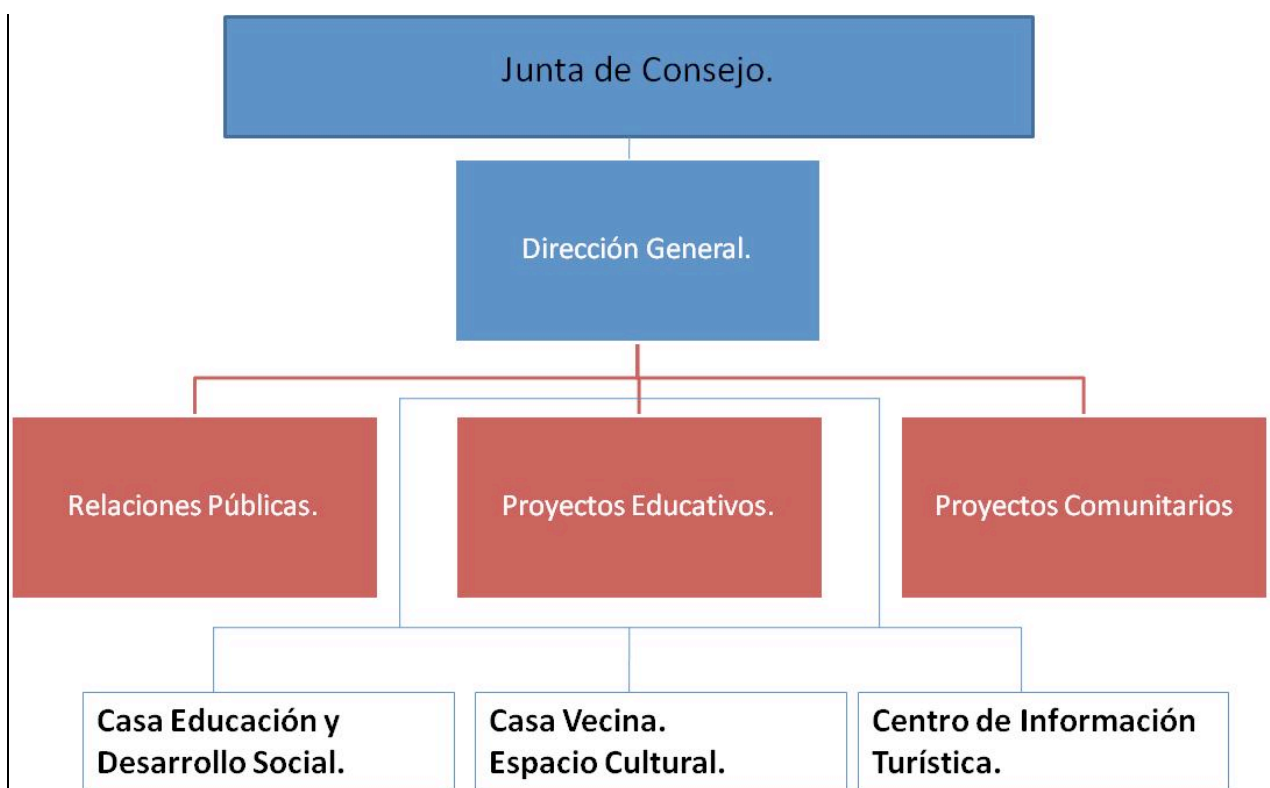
Junta de Consejo.

Dirección General.

Relaciones Públicas.

Proyectos Educativos.

Proyectos Comunitarios

Casa Educación y Desarrollo Social.

Casa Vecina. Espacio Cultural.

Centro de Información Turística.